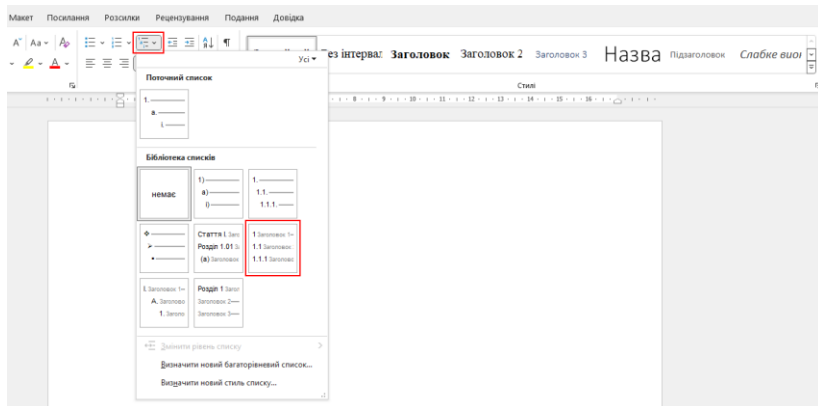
Макет Посилання Розсилки Рецензування Подання Довідка

Усі

Без інтервал Заголовок Заголовок 2 Заголовок 3 Назва Підзаголовок Слабке виді

Стилі

Поточний список

1. ———
a. ———
i. ———

Бібліотека списків

немає

1) ———
a) ———
i) ———

1. ———
1.1. ———
1.1.1. ———

Стаття I. Заго
Розділ 1.01 За
(a) Заголовок

1 Заголовок 1—
1.1 Заголовок
1.1.1 Заголовок

I. Заголовок 1—
A. Заголовок
1. Заголо

Розділ 1 Заго
Заголовок 2—
Заголовок 3—

Змінити рівень списку

Визначити новий багаторівневий список...

Визначити новий стиль списку...